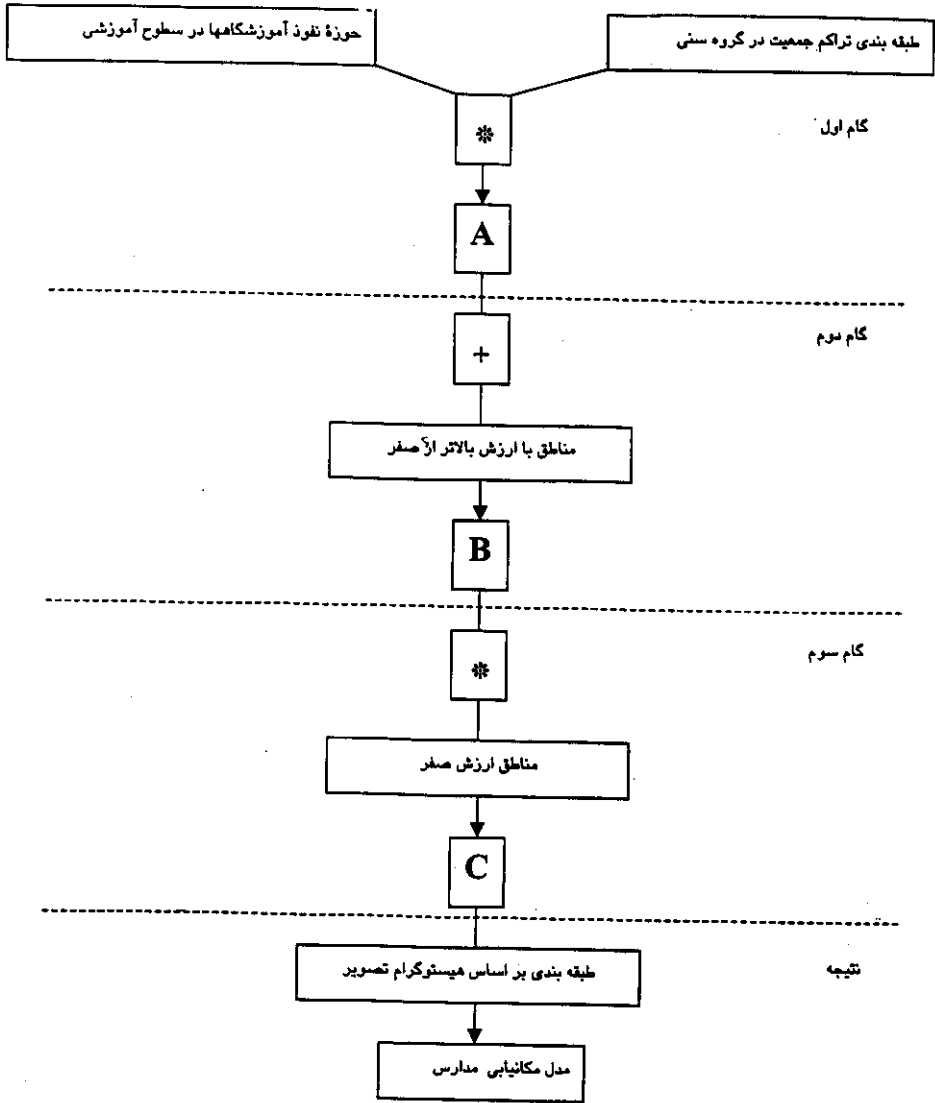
طبقه بندی تراکم جمعیت در گروه سنی

حوزهٔ نفوذ آموزشگاهها در سطوح آموزشی

گام اول

*

A

گام دوم

+

مناطق با ارزش بالاتر از صفر

B

گام سوم

*

مناطق ارزش صفر

C

نتیجه

طبقه بندی بر اساس هیستوگرام تصویر

مدل مکانیابی مدارس